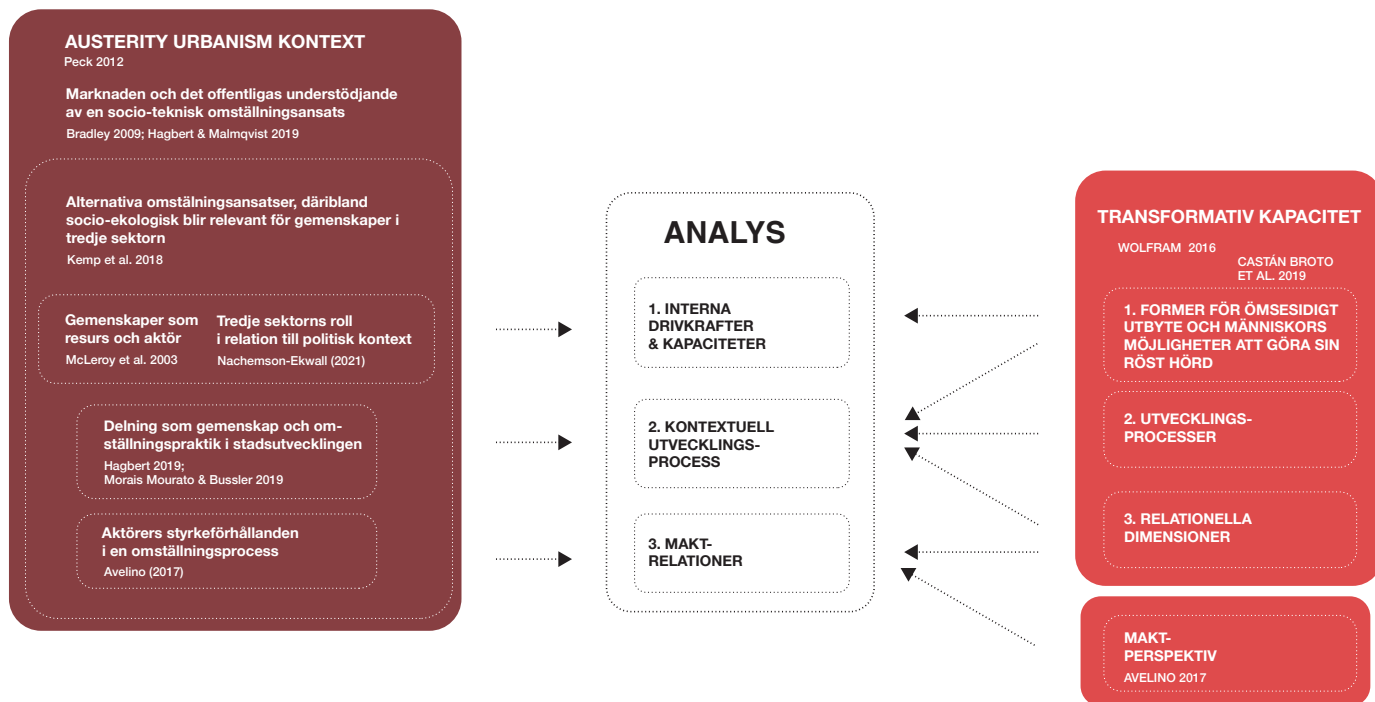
AUSTERITY URBANISM KONTEXT
Peck 2012

Marknaden och det offentligas understödjande av en socio-teknisk omställningsansats
Bradley 2009; Hagbert & Malmqvist 2019

Alternativa omstälningsansatser, däribland socio-ekologisk blir relevant för gemenskaper i tredje sektorn
Kemp et al. 2018

Gemenskaper som resurs och aktör
McLeroy et al. 2003

Tredje sektorns roll i relation till politisk kontext
Nachemson-Ekwall (2021)

Delning som gemenskap och omställningspraktik i stadsutvecklingen
Hagbert 2019;
Morais Mourato & Bussler 2019

Aktörers styrkeförhållanden i en omställningsprocess
Avelino (2017)

ANALYS

1. INTERNA DRIVKRAFTER & KAPACITETER

2. KONTEXTUELL UTVECKLINGSPROCESS

3. MAKTRELATIONER

TRANSFORMATIV KAPACITET
WOLFRAM 2016
CASTÁN BROTO ET AL. 2019

1. FORMER FÖR ÖMSESIDIGT UTBYTE OCH MÄNNISKORS MÖJLIGHETER ATT GÖRA SIN RÖST HÖRD

2. UTVECKLINGSPROCESSER

3. RELATIONELLA DIMENSIONER

MAKTPERSPEKTIV
AVELINO 2017